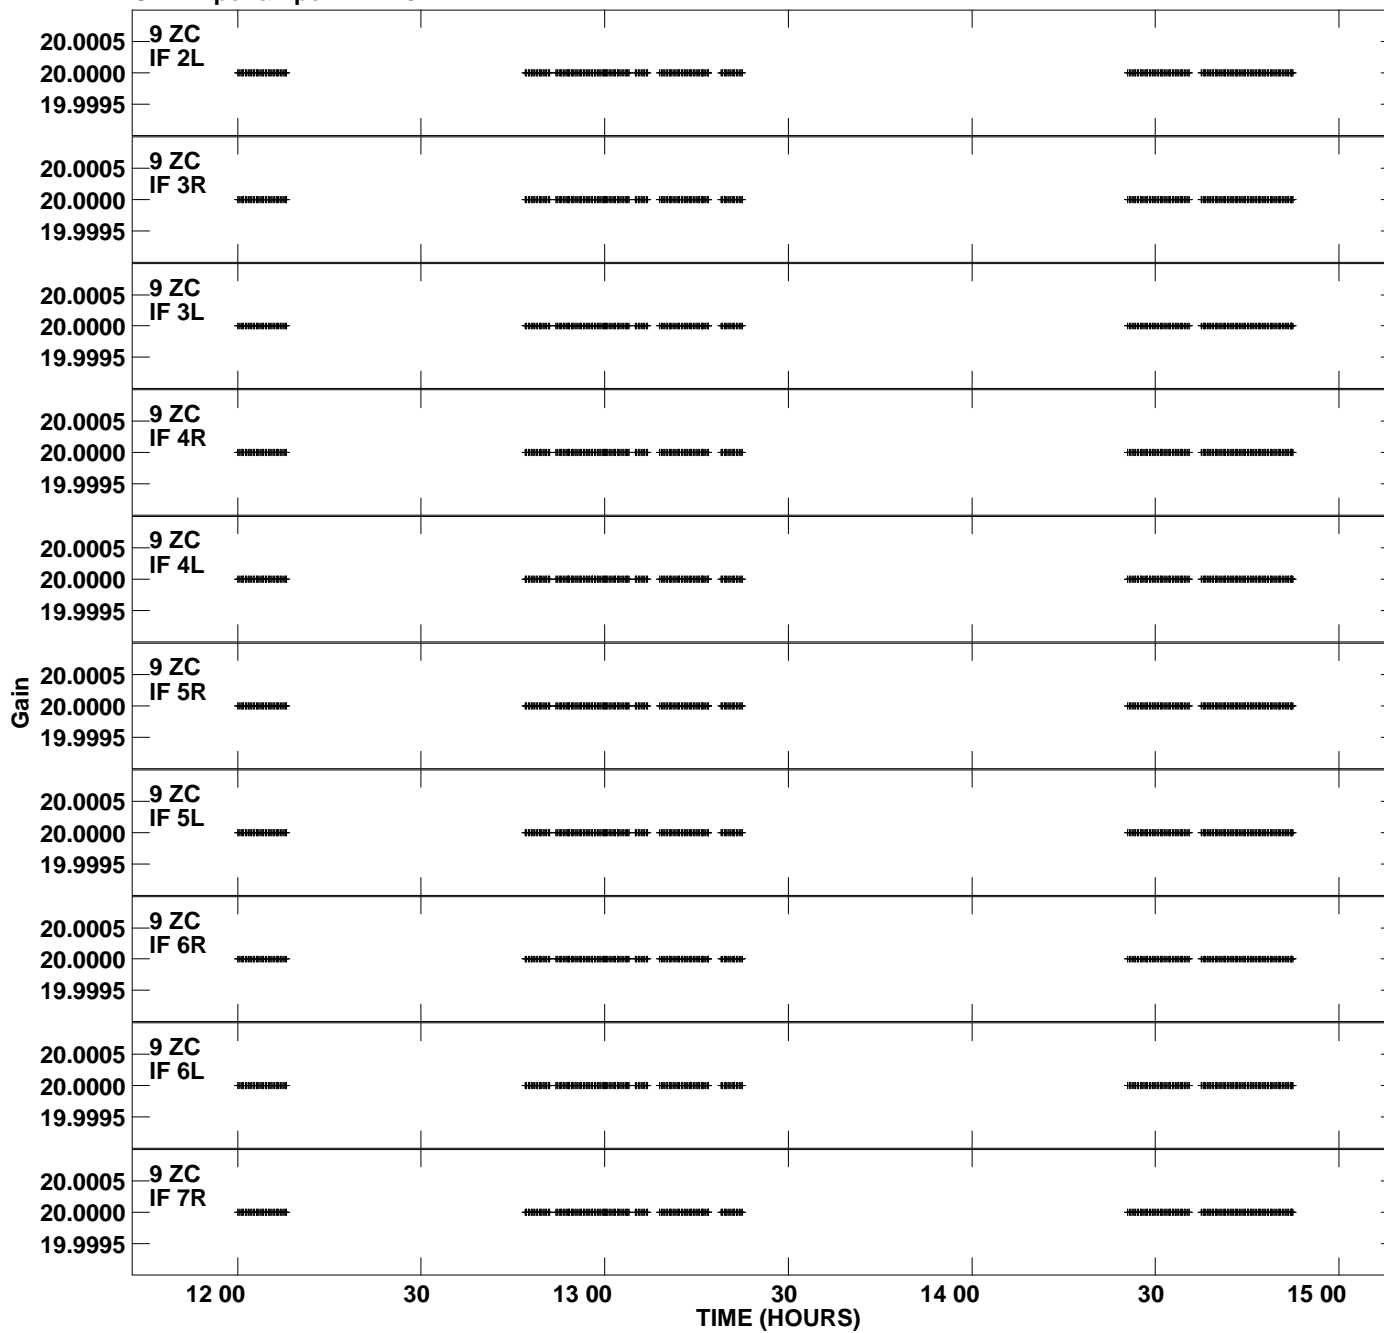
9 ZC
IF 2L
20.0005
20.0000
19.9995

9 ZC
IF 3R
20.0005
20.0000
19.9995

9 ZC
IF 3L
20.0005
20.0000
19.9995

9 ZC
IF 4R
20.0005
20.0000
19.9995

9 ZC
IF 4L
20.0005
20.0000
19.9995

9 ZC
IF 5R
20.0005
20.0000
19.9995

9 ZC
IF 5L
20.0005
20.0000
19.9995

9 ZC
IF 6R
20.0005
20.0000
19.9995

9 ZC
IF 6L
20.0005
20.0000
19.9995

9 ZC
IF 7R
20.0005
20.0000
19.9995

Gain

12 00
30
13 00
30
14 00
30
15 00
TIME (HOURS)